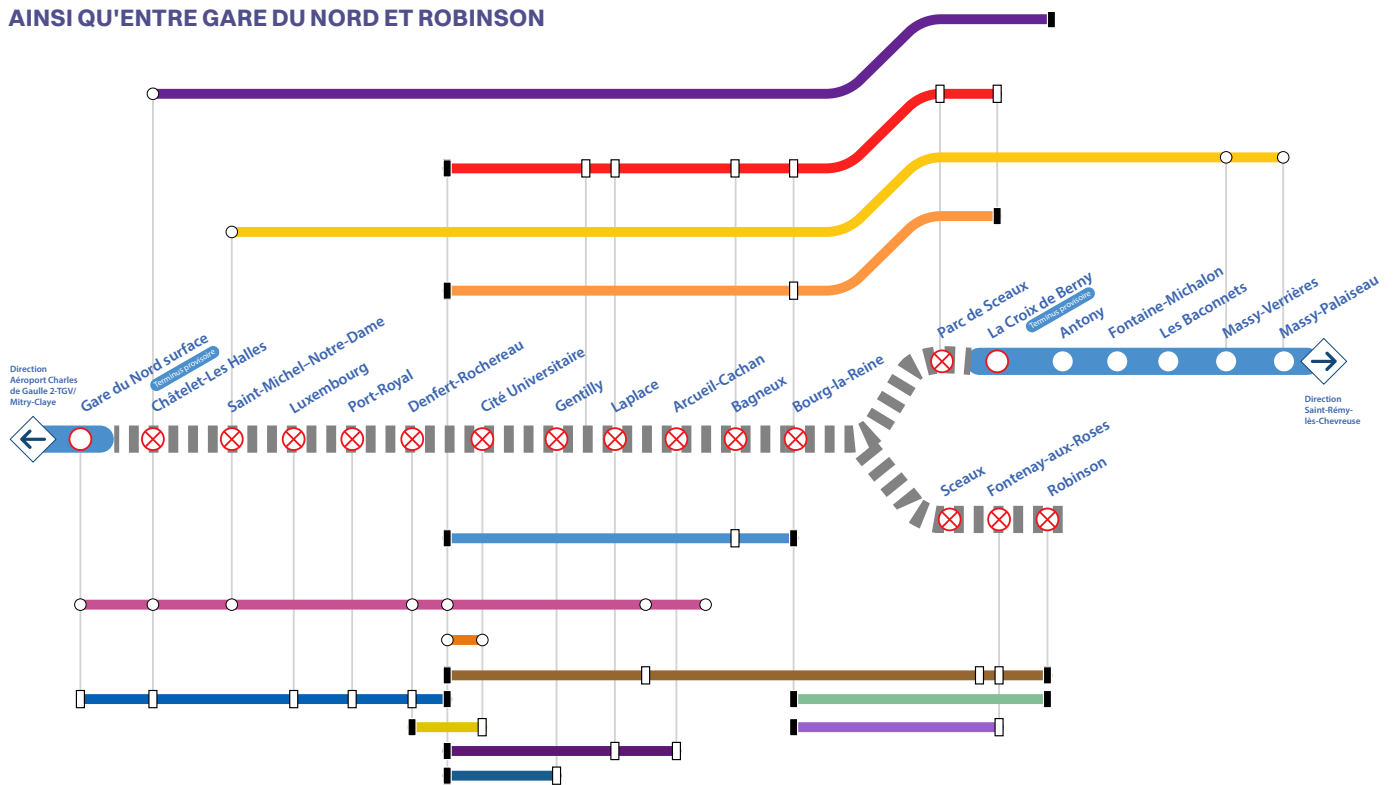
AINSI QU'ENTRE GARE DU NORD ET ROBINSON

Direction Aéroport Charles de Gaulle 2-TGV/ Mitry-Claye

Gare du Nord surface
Terminus provisoire
Châtelet-Les Halles
Saint-Michel-Notre-Dame
Luxembourg
Port-Royal
Denfert-Rochereau
Cité Universitaire
Gentilly
Laplace
Arcueil-Cachan
Bagneux
Bourg-la-Reine
Parc de Sceaux
La Croix de Berny
Terminus provisoire
Antony
Fontaine-Michalon
Les Baconnets
Massy-Verrières
Massy-Palaiseau

Direction Saint-Rémy-lès-Chevreuse

Sceaux
Fontenay-aux-Roses
Robinson